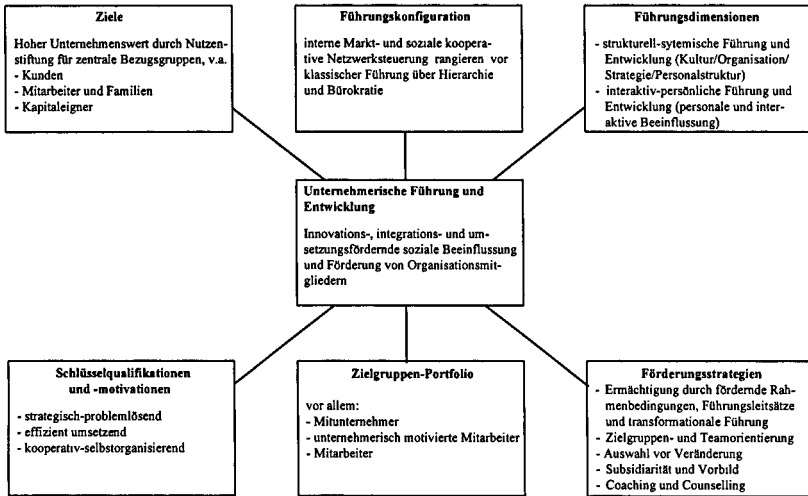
**Ziele**

Hoher Unternehmenswert durch Nutzenstiftung für zentrale Bezugsgruppen, v.a.
- Kunden
- Mitarbeiter und Familien
- Kapitaleigner

**Führungskonfiguration**

interne Markt- und soziale kooperative Netzwerksteuerung rangieren vor klassischer Führung über Hierarchie und Bürokratie

**Führungsdimensionen**

- strukturell-sytemische Führung und Entwicklung (Kultur/Organisation/Strategie/Personalstruktur)
- interaktiv-persönliche Führung und Entwicklung (personale und interaktive Beeinflussung)

**Unternehmerische Führung und Entwicklung**

Innovations-, integrations- und umsetzungsfördernde soziale Beeinflussung und Förderung von Organisationsmitgliedern

**Schlüsselqualifikationen und -motivationen**

- strategisch-problemlösend
- effizient umsetzend
- kooperativ-selbstorganisierend

**Zielgruppen-Portfolio**

vor allem:
- Mitunternehmer
- unternehmerisch motivierte Mitarbeiter
- Mitarbeiter

**Förderungsstrategien**

- Ermächtigung durch fördernde Rahmenbedingungen, Führungsleitsätze und transformationale Führung
- Zielgruppen- und Teamorientierung
- Auswahl vor Veränderung
- Subsidiarität und Vorbild
- Coaching und Counselling